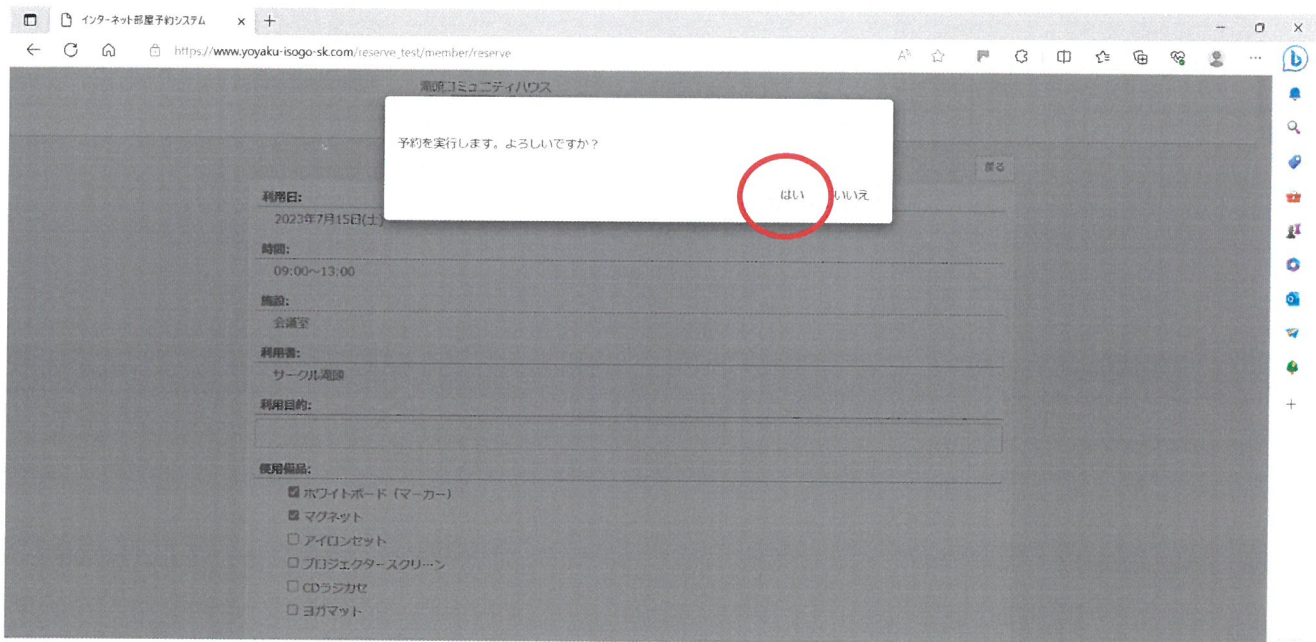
インターネット部屋予約システム

https://www.yoyaku-isogo-sk.com/reserve_test/member/reserve

滝頭コミュニティハウス

予約を実行します。よろしいですか？

はい　いいえ

戻る

利用日:
2023年7月15日(土)

時間:
09:00~13:00

施設:
会議室

利用者:
サークル滝頭

利用目的:

使用備品:
☑ ホワイトボード（マーカー）
☑ マグネット
☐ アイロンセット
☐ プロジェクタースクリーン
☐ CDラジカセ
☐ ヨガマット